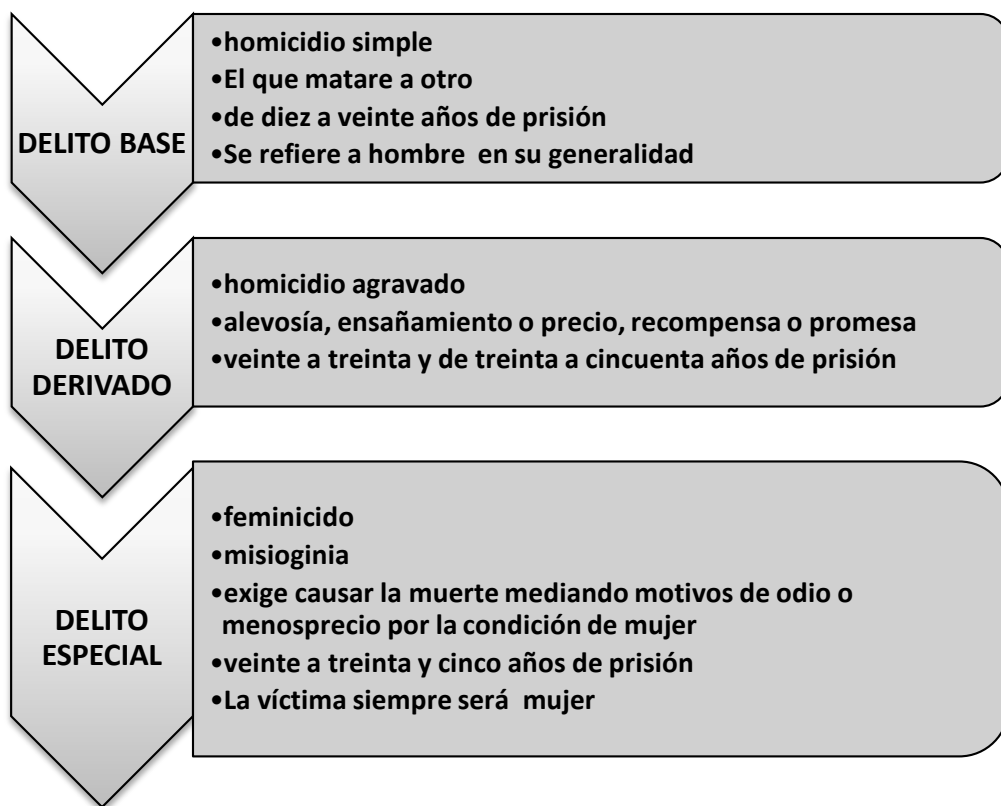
DELITO BASE

•homicidio simple
•El que matare a otro
•de diez a veinte años de prisión
•Se refiere a hombre en su generalidad

DELITO DERIVADO

•homicidio agravado
•alevosía, ensañamiento o precio, recompensa o promesa
•veinte a treinta y de treinta a cincuenta años de prisión

DELITO ESPECIAL

•feminicido
•misioginia
•exige causar la muerte mediando motivos de odio o menosprecio por la condición de mujer
•veinte a treinta y cinco años de prisión
•La víctima siempre será mujer